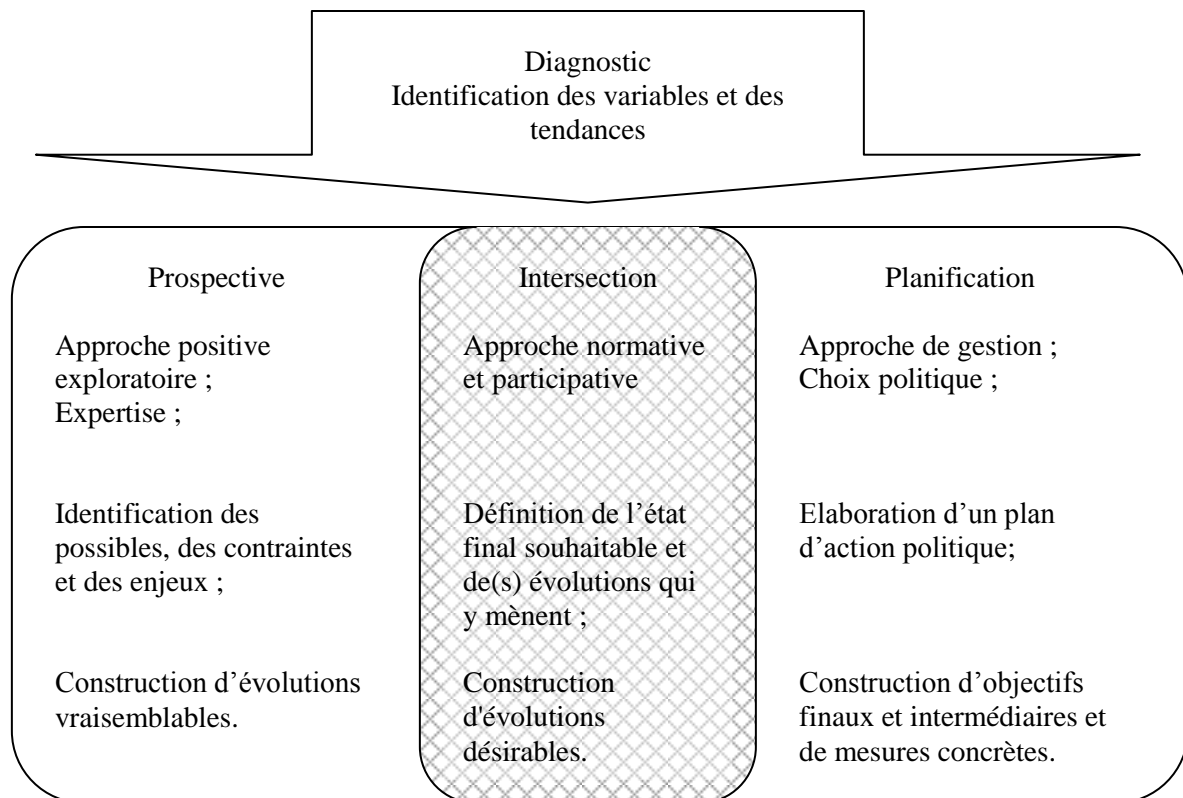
Diagnostic
Identification des variables et des tendances

Prospective

Approche positive exploratoire ;
Expertise ;

Identification des possibles, des contraintes et des enjeux ;

Construction d'évolutions vraisemblables.

Intersection

Approche normative et participative

Définition de l'état final souhaitable et de(s) évolutions qui y mènent ;

Construction d'évolutions désirables.

Planification

Approche de gestion ;
Choix politique ;

Elaboration d'un plan d'action politique;

Construction d'objectifs finaux et intermédiaires et de mesures concrètes.